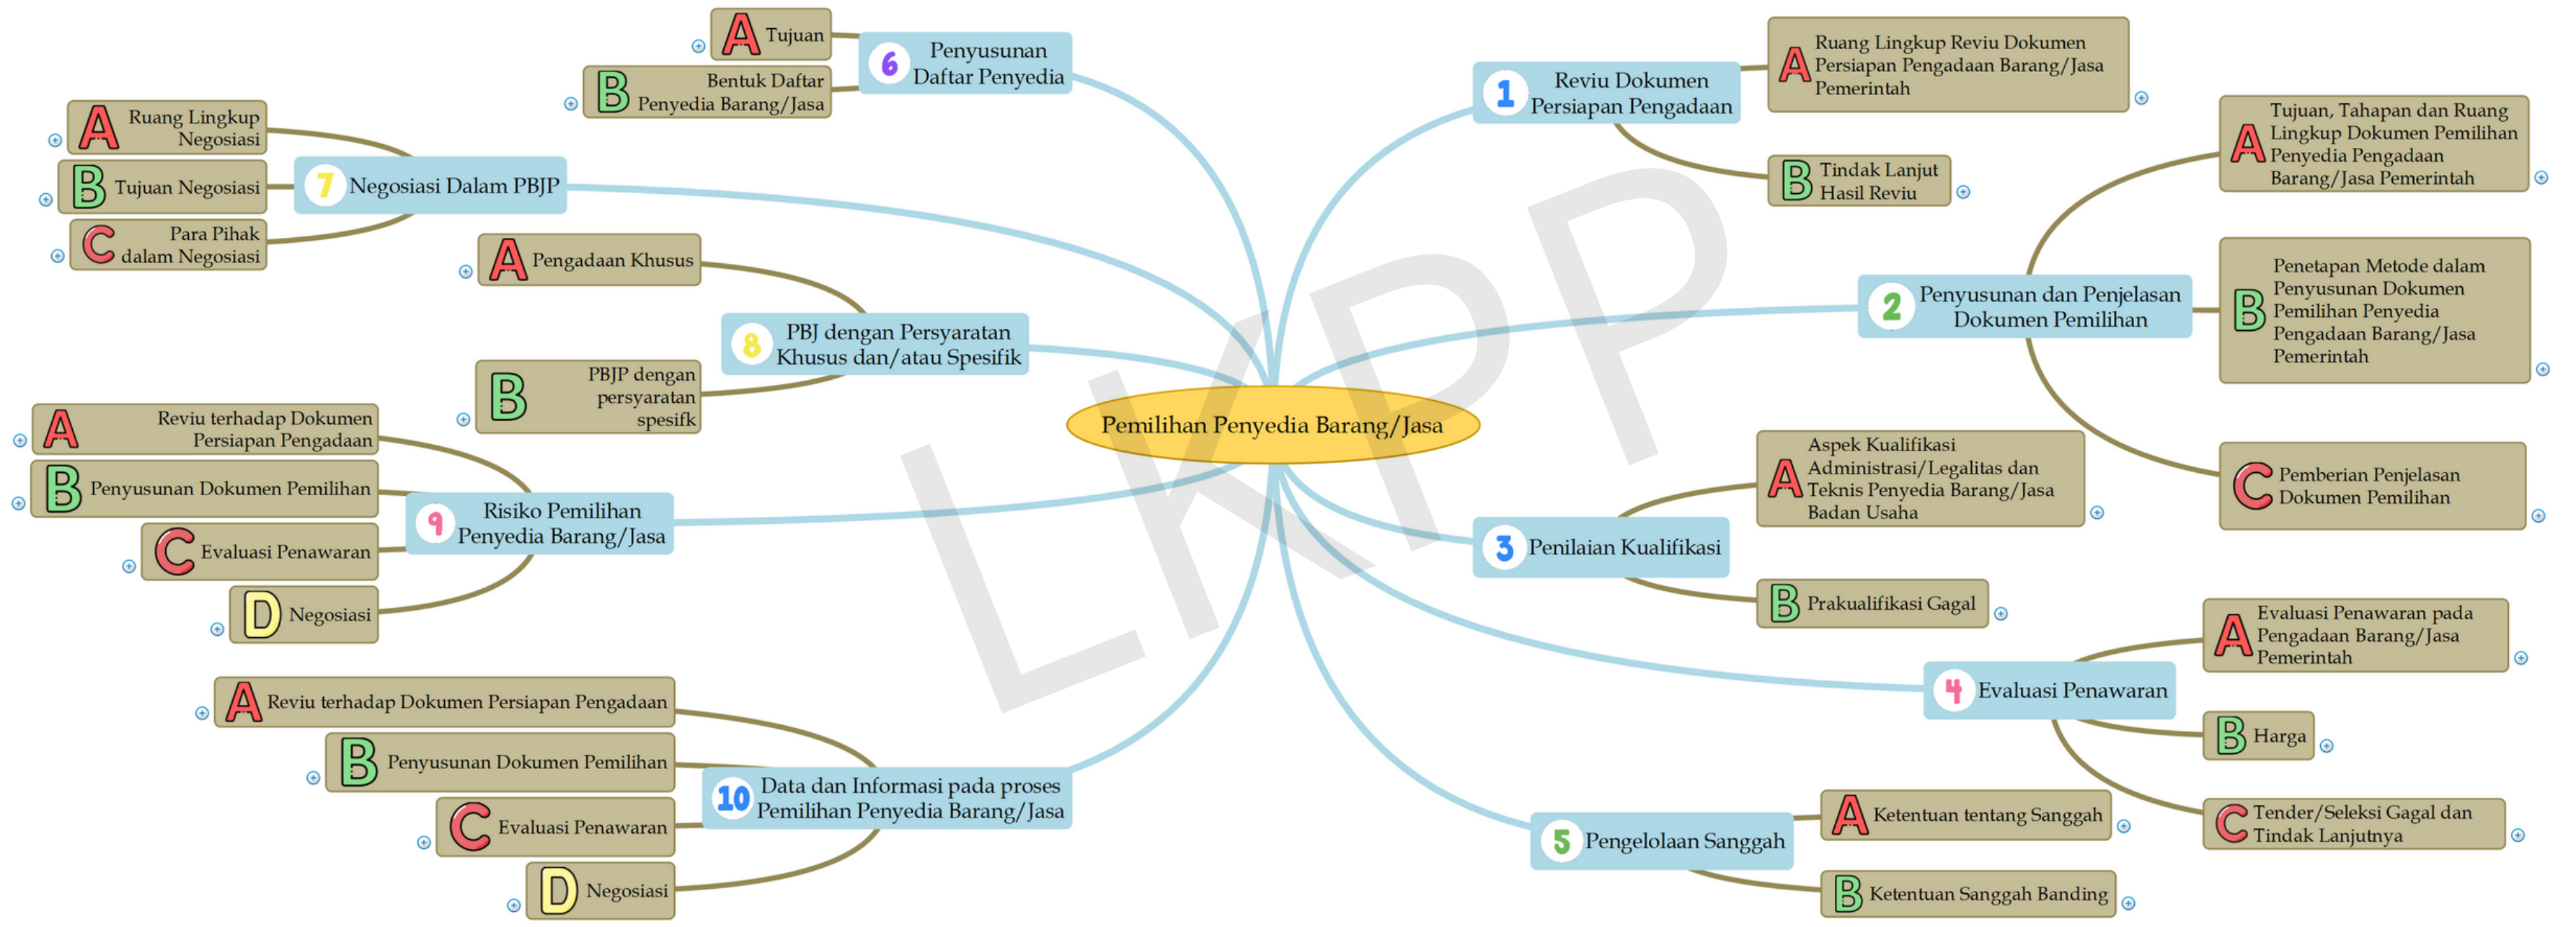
Pemilihan Penyedia Barang/Jasa

1 Reviu Dokumen Persiapan Pengadaan
A Ruang Lingkup Reviu Dokumen Persiapan Pengadaan Barang/Jasa Pemerintah
B Tindak Lanjut Hasil Reviu

2 Penyusunan dan Penjelasan Dokumen Pemilihan
A Tujuan, Tahapan dan Ruang Lingkup Dokumen Pemilihan Penyedia Pengadaan Barang/Jasa Pemerintah
B Penetapan Metode dalam Penyusunan Dokumen Pemilihan Penyedia Pengadaan Barang/Jasa Pemerintah
C Pemberian Penjelasan Dokumen Pemilihan

3 Penilaian Kualifikasi
A Aspek Kualifikasi Administrasi/Legalitas dan Teknis Penyedia Barang/Jasa Badan Usaha
B Prakualifikasi Gagal

4 Evaluasi Penawaran
A Evaluasi Penawaran pada Pengadaan Barang/Jasa Pemerintah
B Harga
C Tender/Seleksi Gagal dan Tindak Lanjutnya

5 Pengelolaan Sanggah
A Ketentuan tentang Sanggah
B Ketentuan Sanggah Banding

6 Penyusunan Daftar Penyedia
A Tujuan
B Bentuk Daftar Penyedia Barang/Jasa

7 Negosiasi Dalam PBJP
A Ruang Lingkup Negosiasi
B Tujuan Negosiasi
C Para Pihak dalam Negosiasi

8 PBJ dengan Persyaratan Khusus dan/atau Spesifik
A Pengadaan Khusus
B PBJP dengan persyaratan spesifk

9 Risiko Pemilihan Penyedia Barang/Jasa
A Reviu terhadap Dokumen Persiapan Pengadaan
B Penyusunan Dokumen Pemilihan
C Evaluasi Penawaran
D Negosiasi

10 Data dan Informasi pada proses Pemilihan Penyedia Barang/Jasa
A Reviu terhadap Dokumen Persiapan Pengadaan
B Penyusunan Dokumen Pemilihan
C Evaluasi Penawaran
D Negosiasi

LKPP